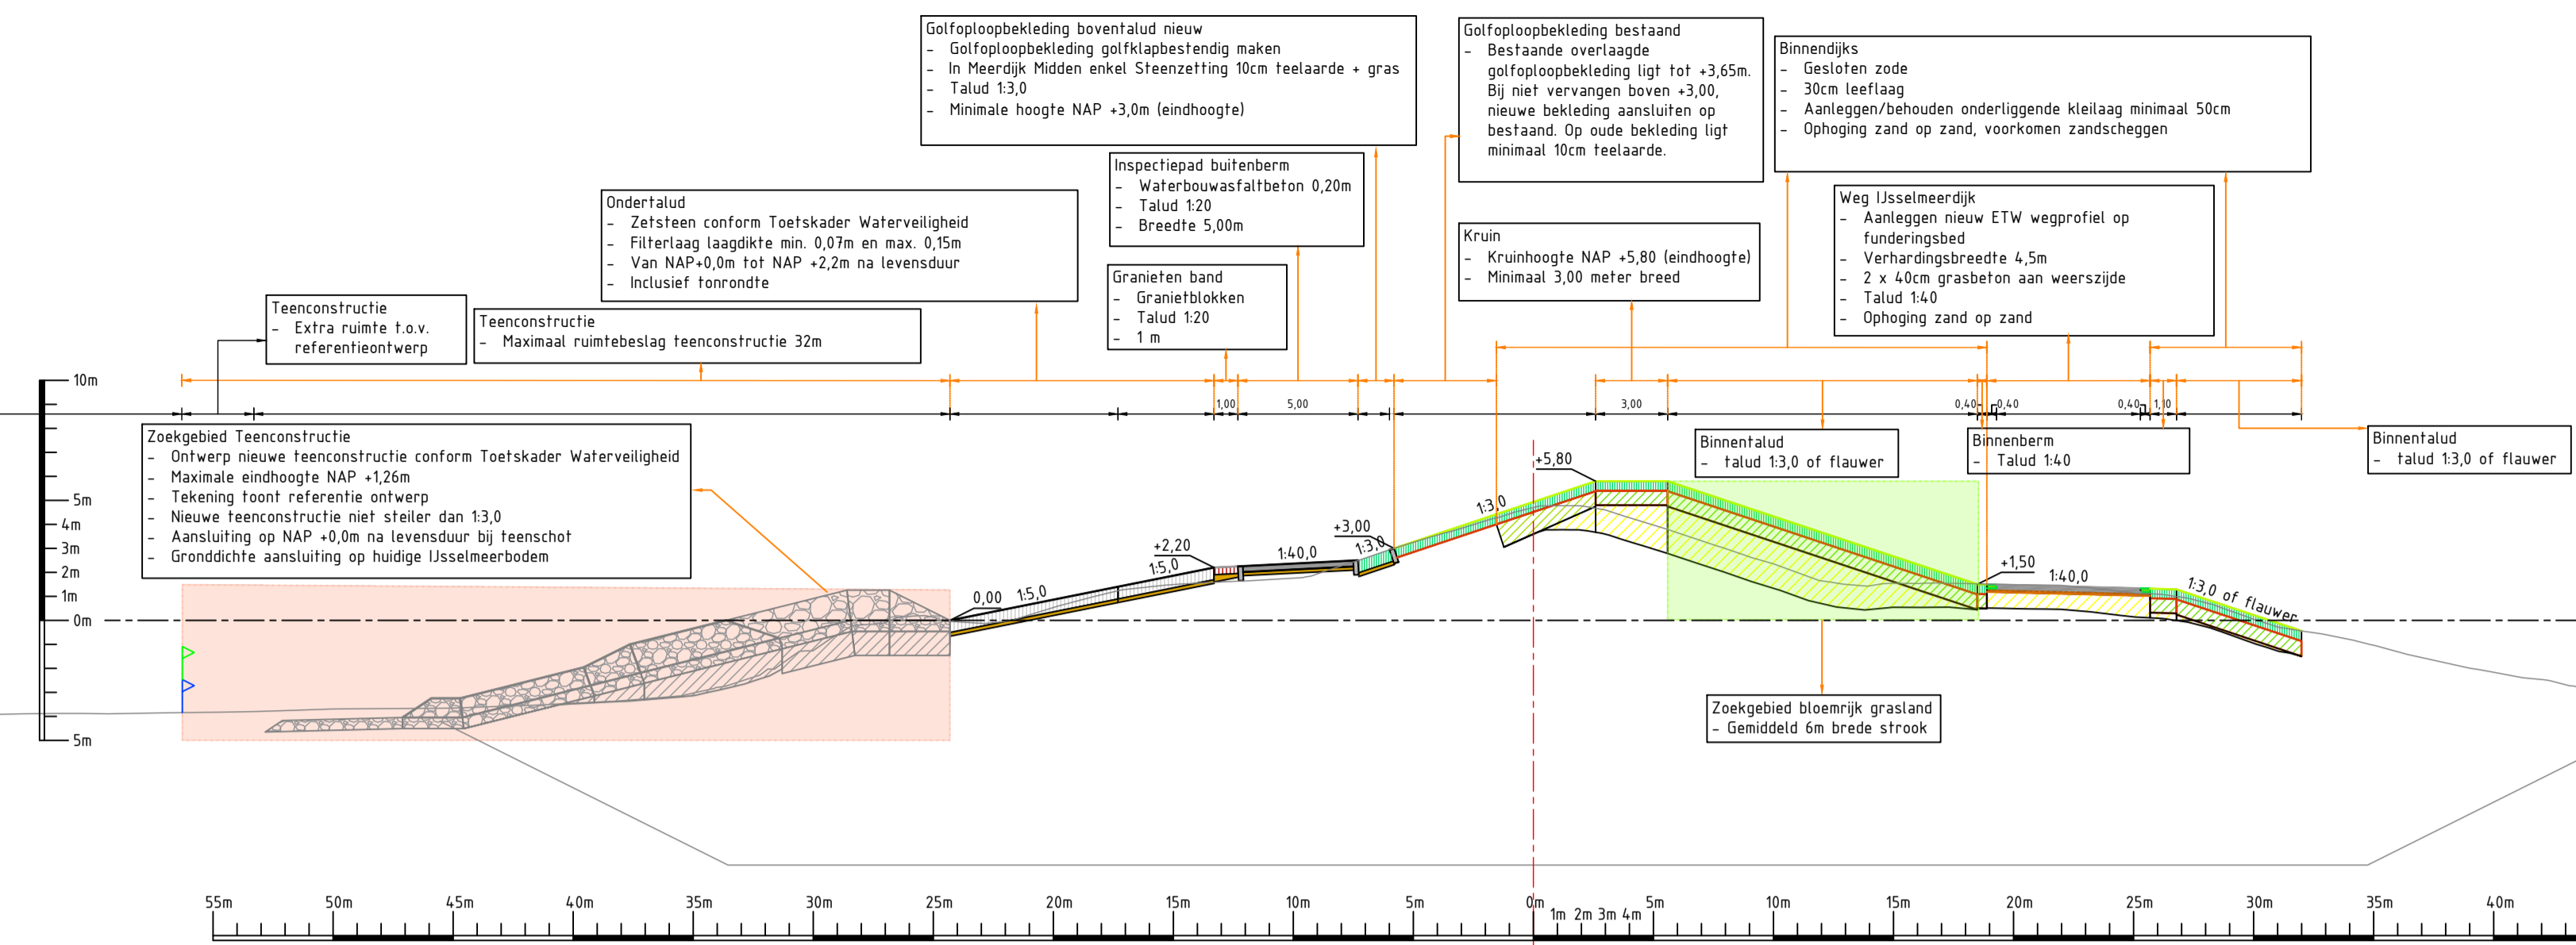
Golfoploopbekleding boventalud nieuw
- Golfoploopbekleding golfklapbestendig maken
- In Meerdijk Midden enkel Steenzetting 10cm teelaarde + gras
- Talud 1:3,0
- Minimale hoogte NAP +3,0m (eindhoogte)

Golfoploopbekleding bestaand
- Bestaande overlaagde golfoploopbekleding ligt tot +3,65m. Bij niet vervangen boven +3,00, nieuwe bekleding aansluiten op bestaand. Op oude bekleding ligt minimaal 10cm teelaarde.

Binnendijks
- Gesloten zode
- 30cm leeflaag
- Aanleggen/behouden onderliggende kleilaag minimaal 50cm
- Ophoging zand op zand, voorkomen zandscheggen

Inspectiepad buitenberm
- Waterbouwasfaltbeton 0,20m
- Talud 1:20
- Breedte 5,00m

Ondertalud
- Zetsteen conform Toetskader Waterveiligheid
- Filterlaag laagdikte min. 0,07m en max. 0,15m
- Van NAP+0,0m tot NAP +2,2m na levensduur
- Inclusief tonrondte

Weg IJsselmeerdijk
- Aanleggen nieuw ETW wegprofiel op funderingsbed
- Verhardingsbreedte 4,5m
- 2 x 40cm grasbeton aan weerszijde
- Talud 1:40
- Ophoging zand op zand

Kruin
- Kruinhoogte NAP +5,80 (eindhoogte)
- Minimaal 3,00 meter breed

Granieten band
- Granietblokken
- Talud 1:20
- 1 m

Teenconstructie
- Extra ruimte t.o.v. referentieontwerp

Teenconstructie
- Maximaal ruimtebeslag teenconstructie 32m

10m
1,00
5,00
3,00
0,40
0,40
0,40
1,10

Zoekgebied Teenconstructie
- Ontwerp nieuwe teenconstructie conform Toetskader Waterveiligheid
- Maximale eindhoogte NAP +1,26m
- Tekening toont referentie ontwerp
- Nieuwe teenconstructie niet steiler dan 1:3,0
- Aansluiting op NAP +0,0m na levensduur bij teenschot
- Gronddichte aansluiting op huidige IJsselmeerbodem

Binnentalud
- talud 1:3,0 of flauwer

Binnenberm
- Talud 1:40

Binnentalud
- talud 1:3,0 of flauwer

+5,80
1:3,0
+3,00
1:3,0
+2,20
1:5,0
1:40,0
0,00
1:5,0
+1,50
1:40,0
1:3,0 of flauwer

5m
4m
3m
2m
1m
0m
5m

Zoekgebied bloemrijk grasland
- Gemiddeld 6m brede strook

55m 50m 45m 40m 35m 30m 25m 20m 15m 10m 5m 0m 1m 2m 3m 4m 5m 10m 15m 20m 25m 30m 35m 40m